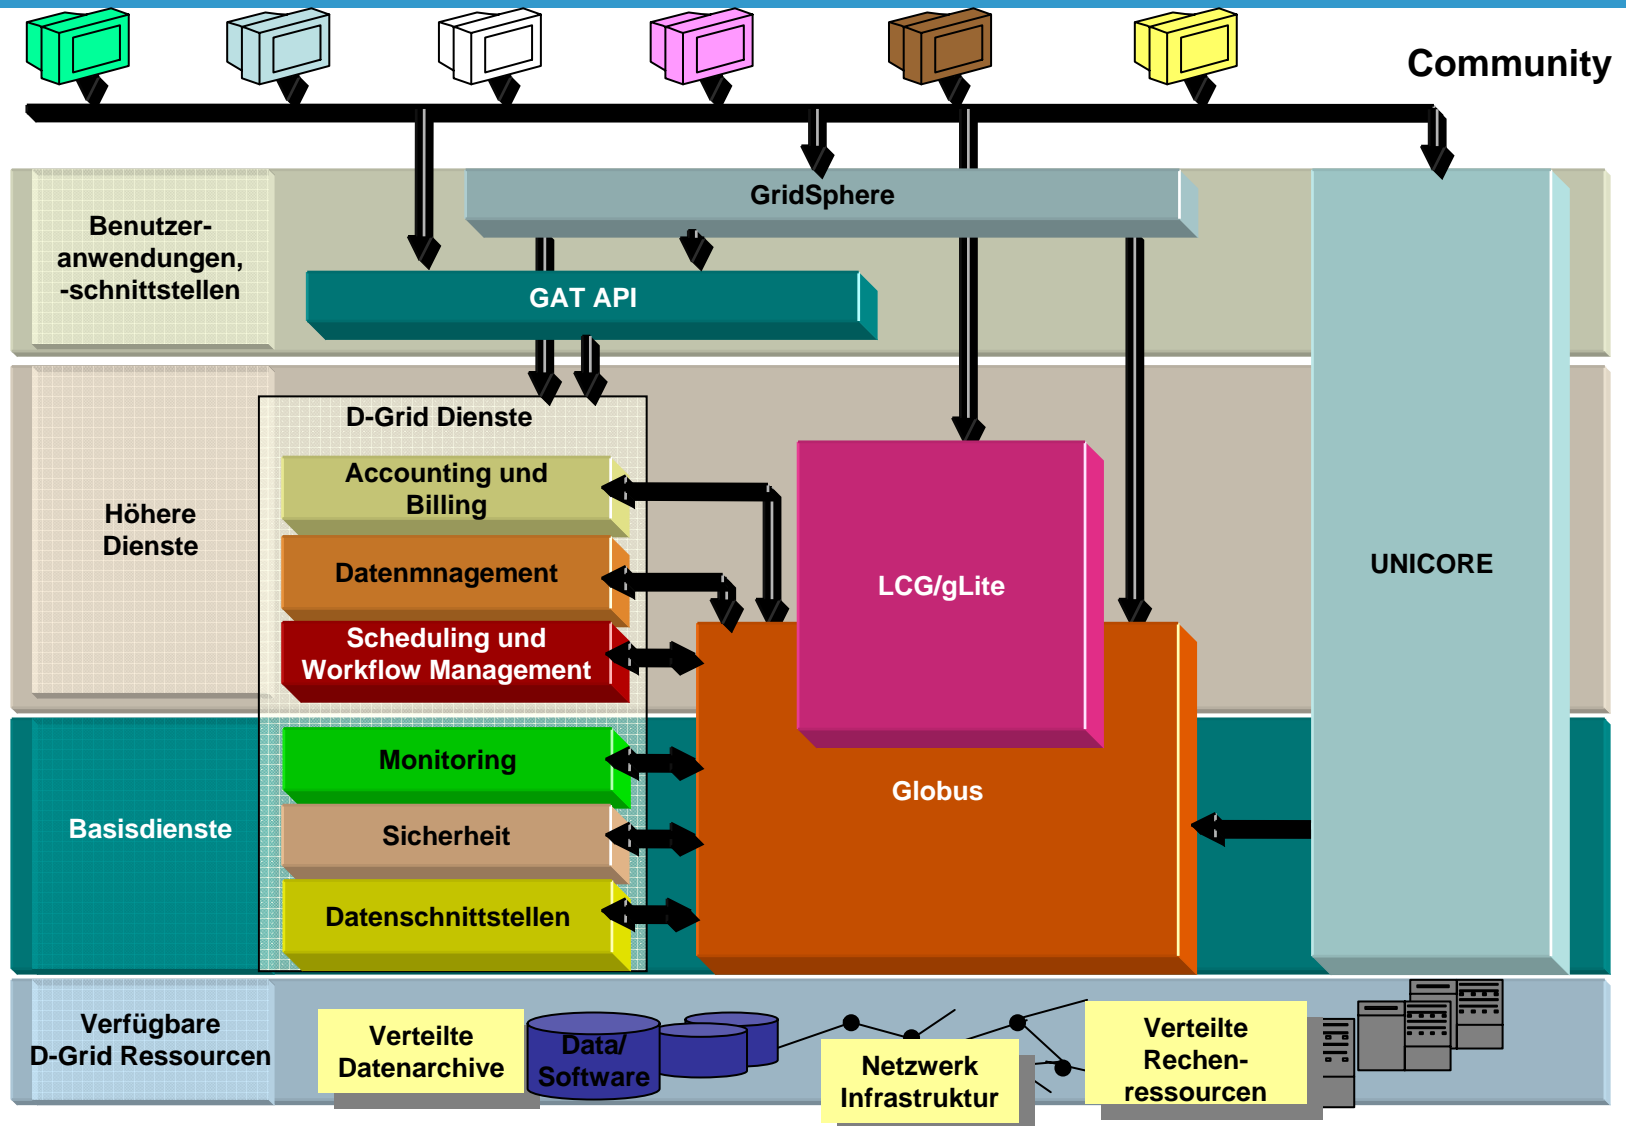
Community

Benutzer-anwendungen, -schnittstellen

GridSphere

GAT API

UNICORE

Höhere Dienste

D-Grid Dienste

Accounting und Billing

Datenmnagement

Scheduling und Workflow Management

LCG/gLite

Basisdienste

Monitoring

Sicherheit

Datenschnittstellen

Globus

Verfügbare D-Grid Ressourcen

Verteilte Datenarchive

Data/ Software

Netzwerk Infrastruktur

Verteilte Rechen-ressourcen